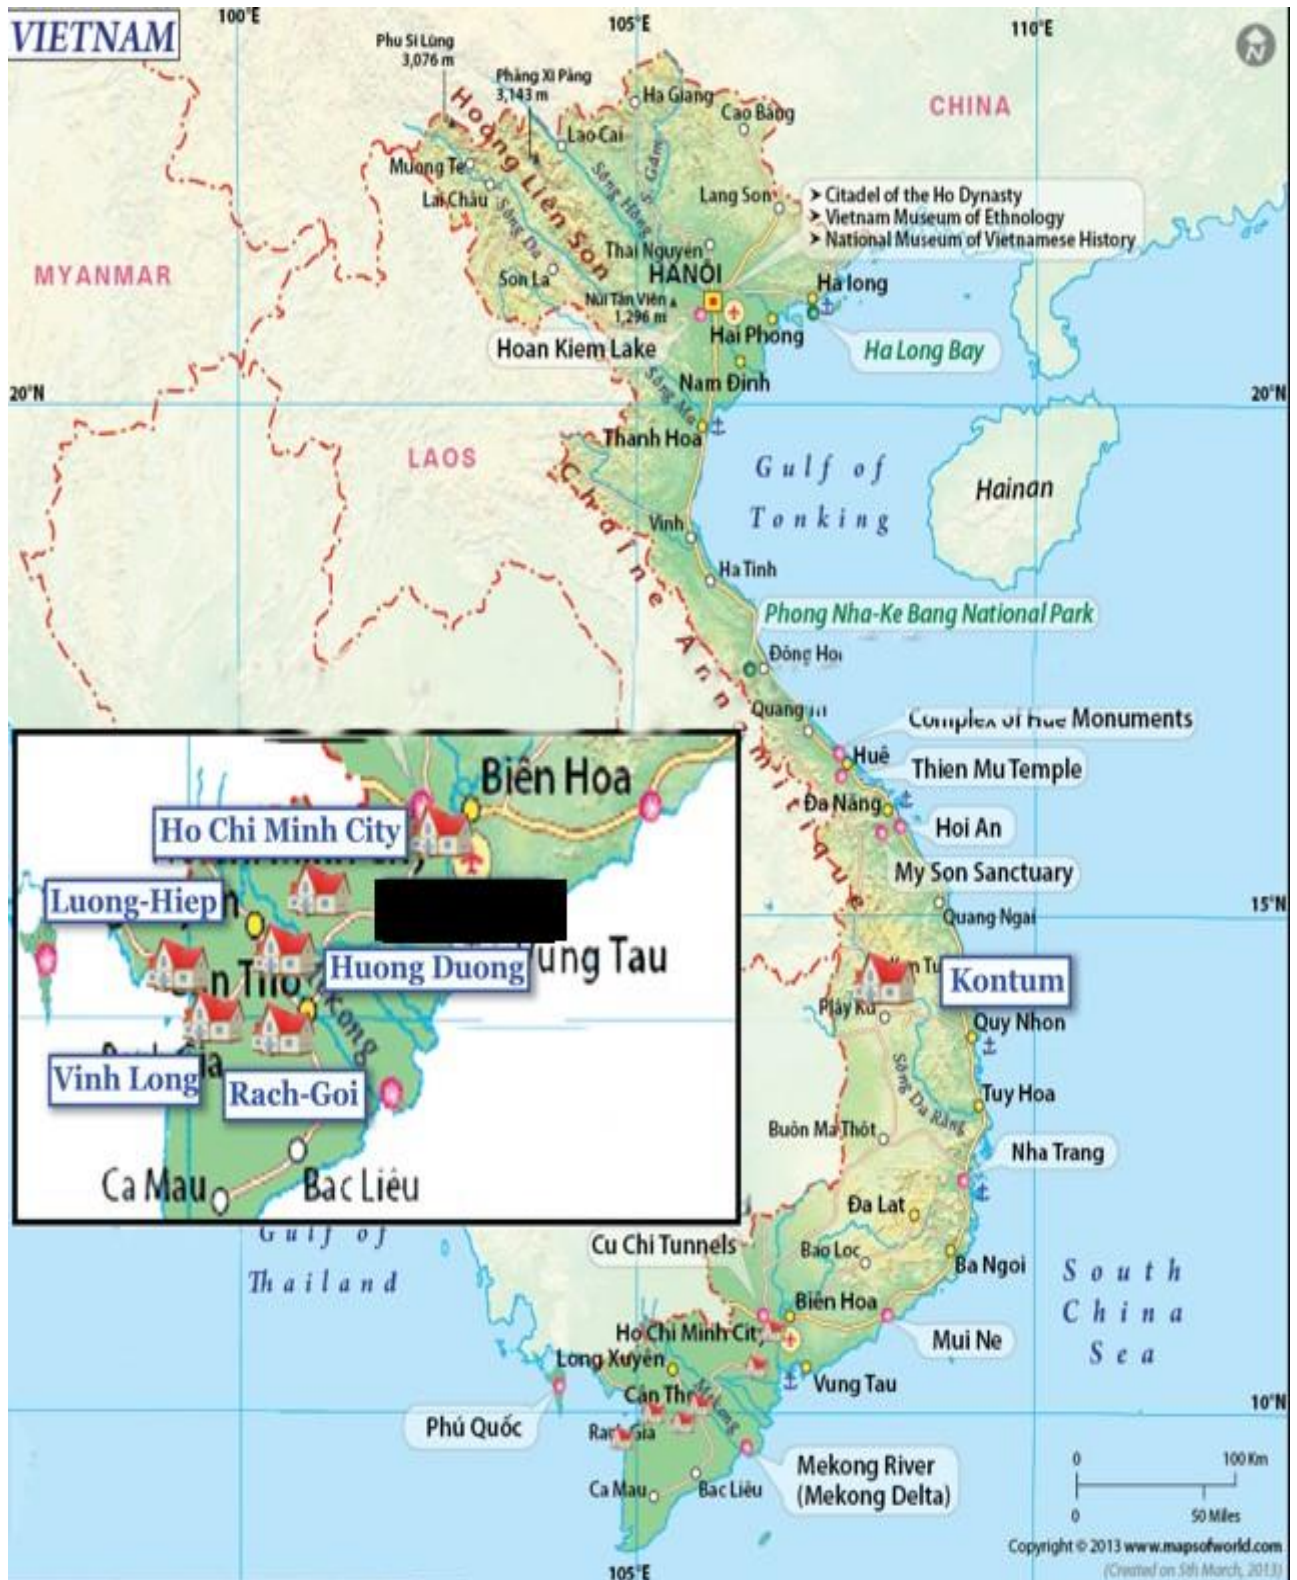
VIETNAM

100°E

105°E

110°E

Phu Si Lùng 3,076 m

Phăng Xi Păng 3,143 m

Hoàng Liên Sơn

Ha Giang

Cao Bằng

CHINA

Lao Cai

Mường Tè

Lai Châu

Sông Đà

Sông Hồng

S. Gâm

Lạng Sơn

Citadel of the Ho Dynasty

Vietnam Museum of Ethnology

National Museum of Vietnamese History

MYANMAR

Thái Nguyên

HANOI

Sơn La

Núi Tản Viên 1,296 m

Ha long

Hai Phong

Hoan Kiem Lake

Ha Long Bay

Nam Đinh

Sông Mã

20°N

20°N

Thanh Hoa

LAOS

Gulf of Tonking

Hainan

Chaîne Annamitique

Vinh

Ha Tinh

Phong Nha-Ke Bang National Park

Đông Hới

Quảng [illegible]

Complex of Hue Monuments

Huế

Thien Mu Temple

Đa Nẵng

Hoi An

My Son Sanctuary

Quang Ngai

15°N

15°N

Biên Hoa

Ho Chi Minh City

Luong-Hiep

Huong Duong

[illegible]ung Tau

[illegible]n Tho

Kontum

Play Ku

Quy Nhon

Vinh Long

Rach-Goi

Sông Đà Rằng

Tuy Hoa

Buôn Ma Thôt

Nha Trang

Ca Mau

Bac Liêu

Đa Lat

Gulf of Thailand

Cu Chi Tunnels

Bao Loc

Ba Ngoi

South China Sea

Biên Hoa

Mui Ne

Ho Chi Minh City

Long Xuyên

Vung Tau

Cần Thơ

Mekong

10°N

Phú Quốc

Rạch Giá

Mekong River (Mekong Delta)

Ca Mau

Bac Liêu

0

100 Km

0

50 Miles

Copyright © 2013 www.mapsofworld.com

(Created on 5th March, 2013)

105°E